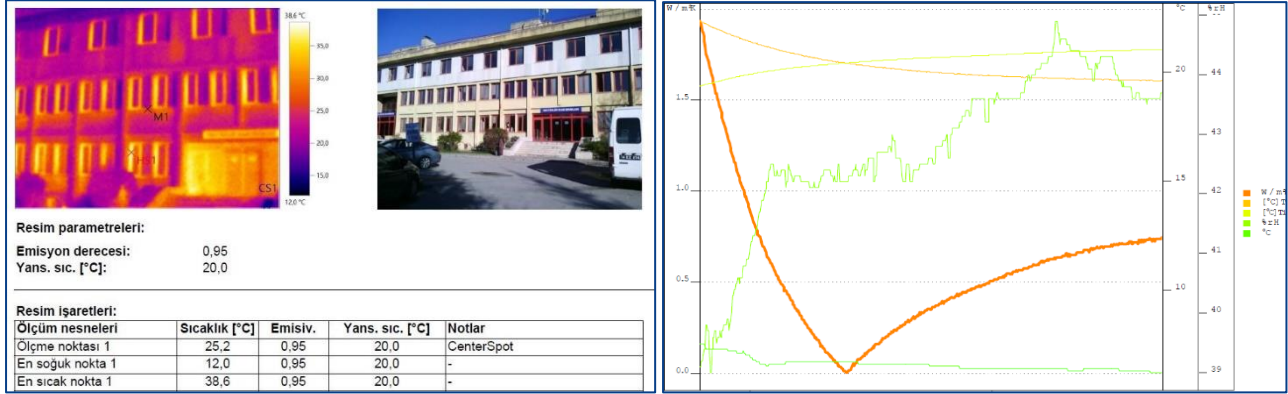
38,6 °C
35,0
30,0
25,0
20,0
15,0
12,0 °C

M1
CS1

Resim parametreleri:

Emisyon derecesi: 0,95
Yans. sıc. [°C]: 20,0

Resim işaretleri:

| Ölçüm nesneleri | Sıcaklık [°C] | Emisiv. | Yans. sıc. [°C] | Notlar |
|---|---|---|---|---|
| Ölçme noktası 1 | 25,2 | 0,95 | 20,0 | CenterSpot |
| En soğuk nokta 1 | 12,0 | 0,95 | 20,0 | - |
| En sıcak nokta 1 | 38,6 | 0,95 | 20,0 | - |

W / m²
°C
%rH
1.5
1.0
0.5
0.0
20
15
10
44
43
42
41
40
39
W / m²
[°C] T
[°C] T
%rH
°C